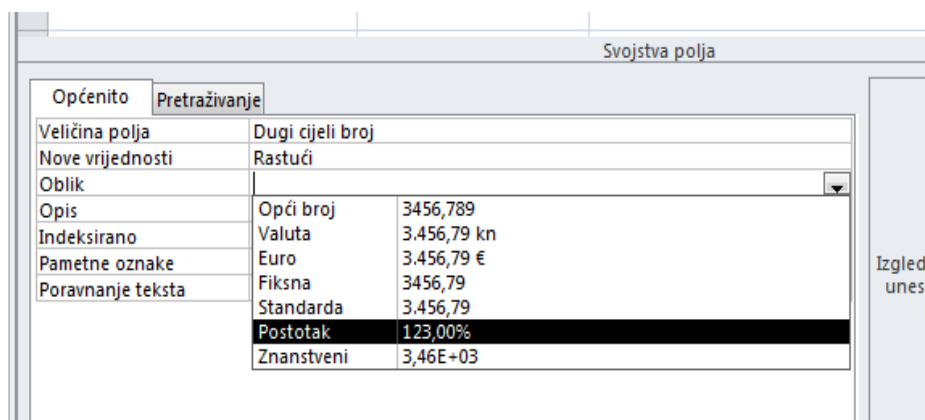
Svojstva polja

Općenito | Pretraživanje

| | |
|---|---|
| Veličina polja | Dugi cijeli broj |
| Nove vrijednosti | Rastući |
| Oblik | |
| Opis | |
| Indeksirano | |
| Pametne oznake | |
| Poravnanje teksta | |

| | |
|---|---|
| Opći broj | 3456,789 |
| Valuta | 3.456,79 kn |
| Euro | 3.456,79 € |
| Fiksna | 3456,79 |
| Standarda | 3.456,79 |
| Postotak | 123,00% |
| Znanstveni | 3,46E+03 |

Izgled
unes